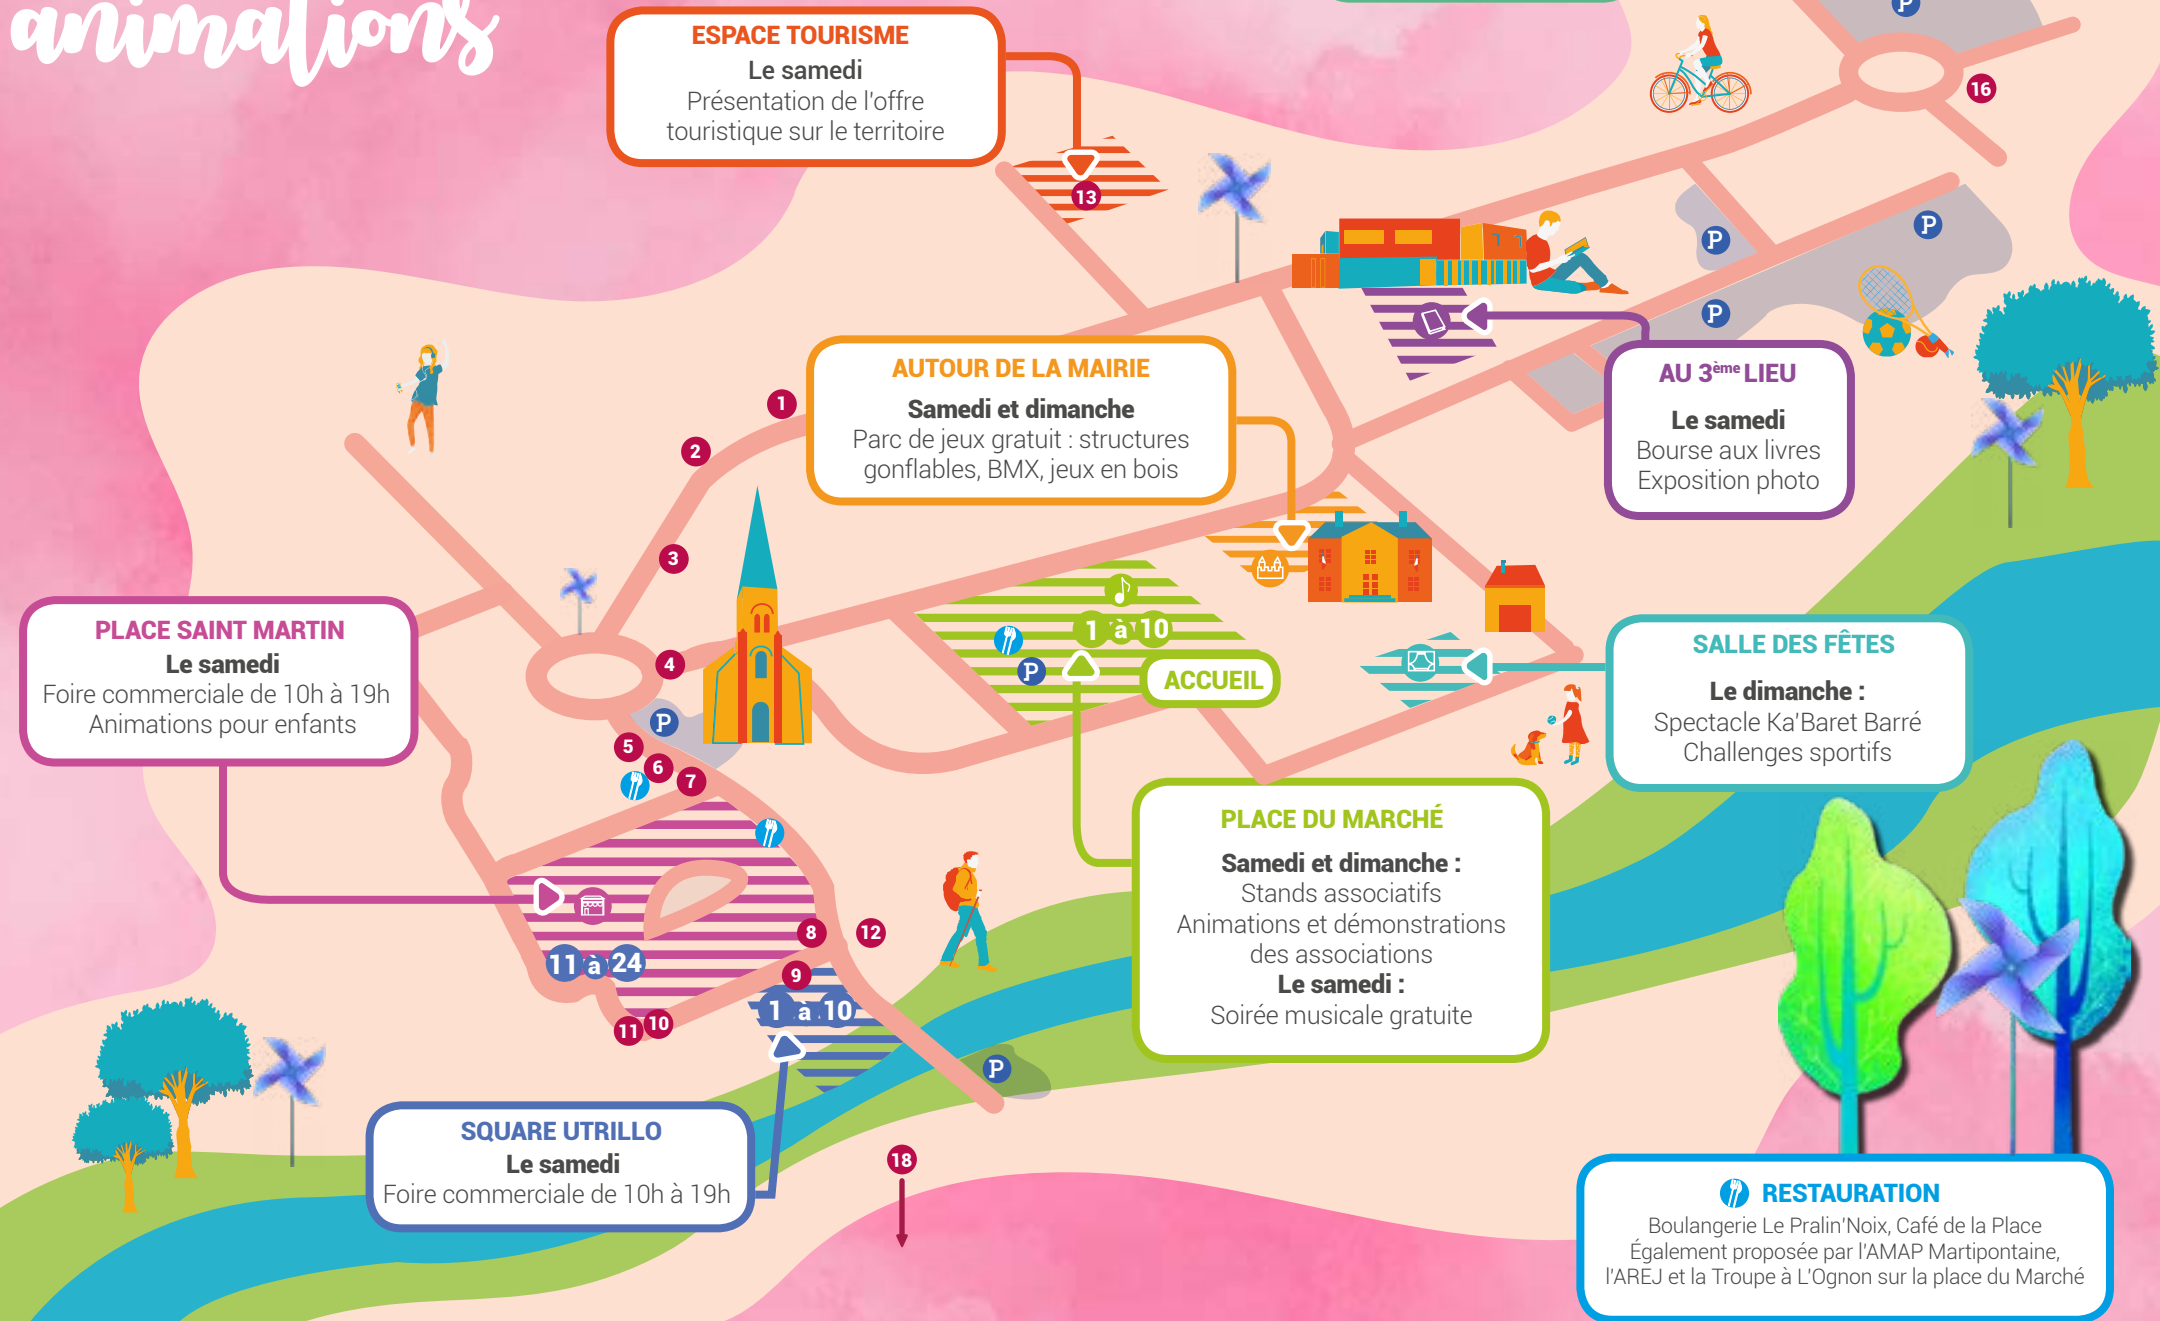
animations

ESPACE TOURISME
Le samedi
Présentation de l'offre touristique sur le territoire

13

16

P

P

P

P

AUTOUR DE LA MAIRIE
Samedi et dimanche
Parc de jeux gratuit : structures gonflables, BMX, jeux en bois

AU 3$^{ème}$ LIEU
Le samedi
Bourse aux livres
Exposition photo

1

2

3

4

PLACE SAINT MARTIN
Le samedi
Foire commerciale de 10h à 19h
Animations pour enfants

P

5

6

7

1 à 10

P

ACCUEIL

SALLE DES FÊTES
Le dimanche :
Spectacle Ka'Baret Barré
Challenges sportifs

PLACE DU MARCHÉ
Samedi et dimanche :
Stands associatifs
Animations et démonstrations des associations
Le samedi :
Soirée musicale gratuite

8

12

11 à 24

9

1 à 10

11

10

P

SQUARE UTRILLO
Le samedi
Foire commerciale de 10h à 19h

18

RESTAURATION
Boulangerie Le Pralin'Noix, Café de la Place
Également proposée par l'AMAP Martipontaine, l'AREJ et la Troupe à L'Ognon sur la place du Marché